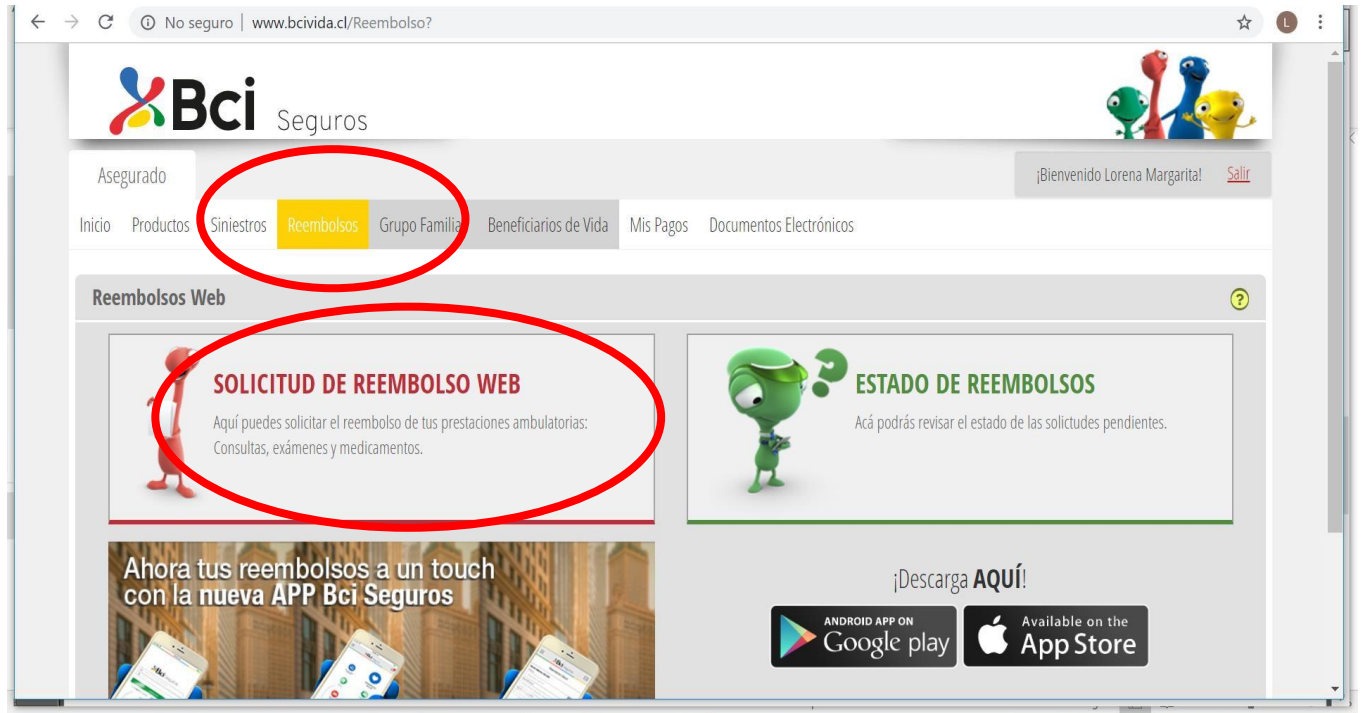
No seguro | www.bcivida.cl/Reembolso?

Bci Seguros

Asegurado

¡Bienvenido Lorena Margarita! Salir

Inicio Productos Siniestros Reembolsos Grupo Familia Beneficiarios de Vida Mis Pagos Documentos Electrónicos

Reembolsos Web

?

SOLICITUD DE REEMBOLSO WEB

Aquí puedes solicitar el reembolso de tus prestaciones ambulatorias: Consultas, exámenes y medicamentos.

ESTADO DE REEMBOLSOS

Acá podrás revisar el estado de las solicitudes pendientes.

Ahora tus reembolsos a un touch con la nueva APP Bci Seguros

¡Descarga AQUÍ!

ANDROID APP ON Google play

Available on the App Store